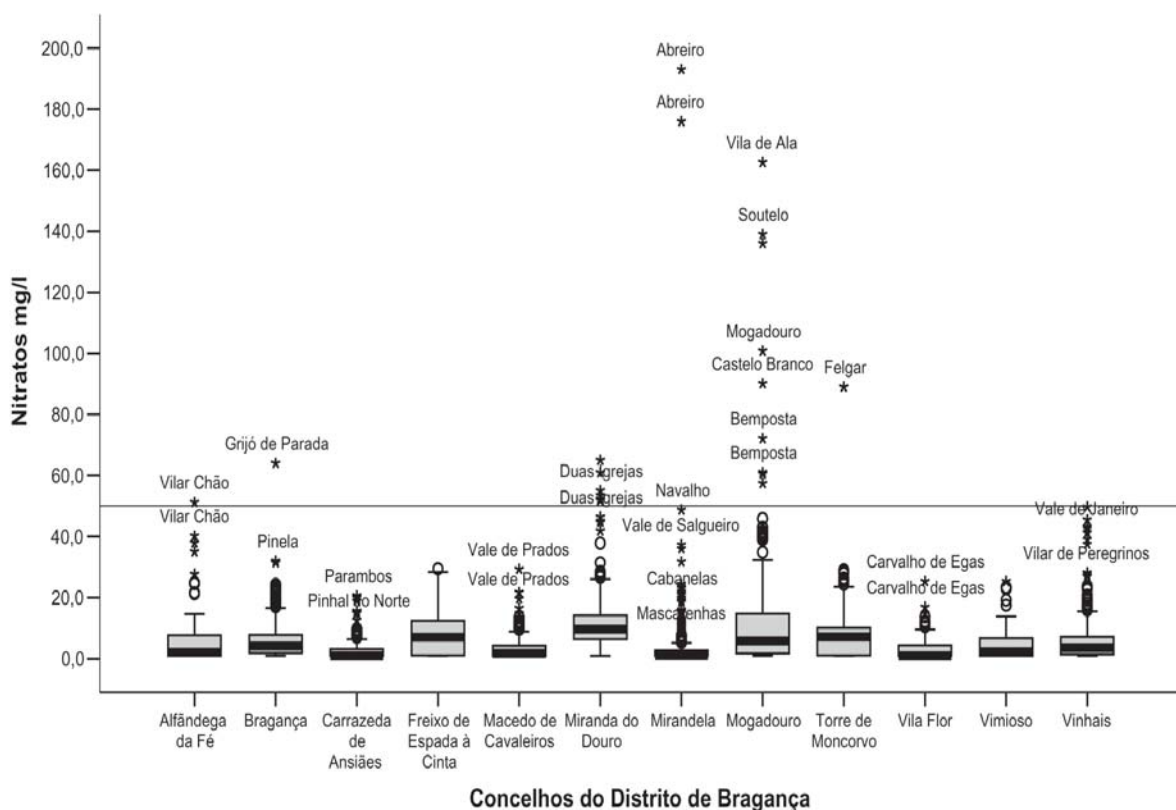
Nitratos mg/l

200,0
180,0
160,0
140,0
120,0
100,0
80,0
60,0
40,0
20,0
0,0

Abreiro
Abreiro
Vila de Ala
Soutelo
Mogadouro
Castelo Branco
Felgar
Bemposta
Bemposta
Grijó de Parada
Vilar Chão
Vilar Chão
Duas Igrejas
Duas Igrejas
Navalho
Vale de Salgueiro
Vale de Janeiro
Vilar de Peregrinos
Pinela
Parambos
Pinhal do Norte
Vale de Prados
Vale de Prados
Cabanelas
Mascarenhas
Carvalho de Egas
Carvalho de Egas

Alfândega da Fé
Bragança
Carrazeda de Ansiães
Freixo de Espada à Cinta
Macedo de Cavaleiros
Miranda do Douro
Mirandela
Mogadouro
Torre de Moncorvo
Vila Flor
Vimioso
Vinhais

Concelhos do Distrito de Bragança